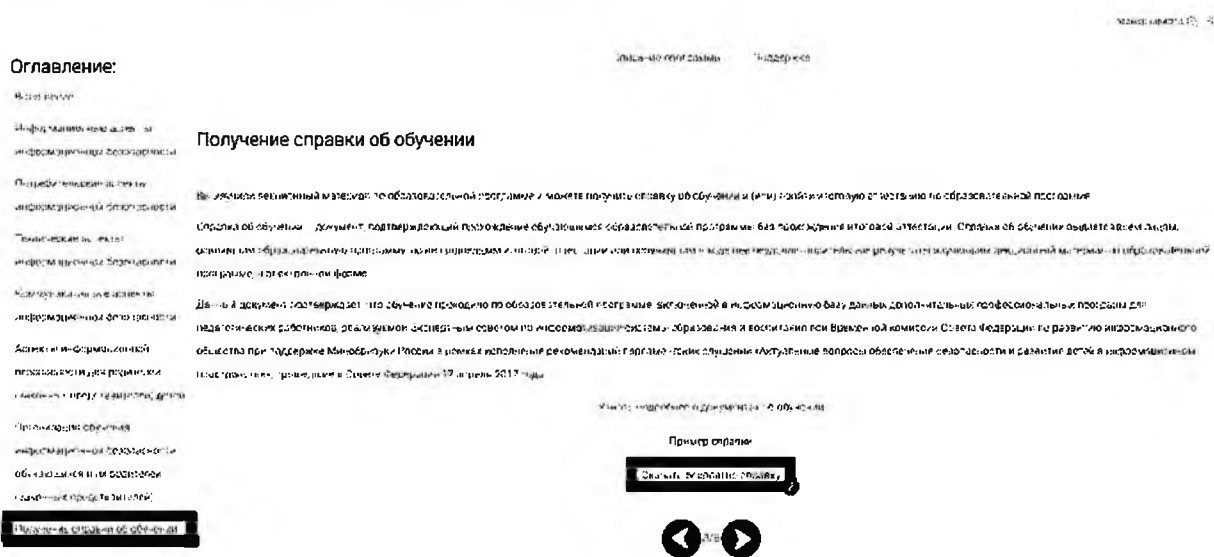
Оглавление:

Введение

Информационные аспекты информационной безопасности

Потребительские аспекты информационной безопасности

Технические аспекты информационной безопасности

Коммуникативные аспекты информационной безопасности

Аспекты информационной безопасности для родителей (законных представителей) детей

Организация обучения информационной безопасности обучающихся и их родителей (законных представителей)

Получение справки об обучении

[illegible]

Образец справки     Поддержка

Получение справки об обучении

Вы изучили тематический материал по образовательной программе и можете получить справку об обучении и (или) пройти итоговую аттестацию по образовательной программе.

Справка об обучении — документ, подтверждающий прохождение обучающимся образовательной программы без прохождения итоговой аттестации. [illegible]

Данный документ подтверждает, что обучение проходило по образовательной программе, включенной в информационную базу данных дополнительных профессиональных программ для педагогических работников, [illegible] образования и воспитания при Временной комиссии Совета Федерации по развитию информационного общества при поддержке Минобрнауки России в рамках исполнения рекомендаций парламентских слушаний «Актуальные вопросы обеспечения безопасности и развития детей в информационном пространстве», проведенных в Совете Федерации 17 апреля 2017 года.

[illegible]

Пример справки

Скачать электронную справку

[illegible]